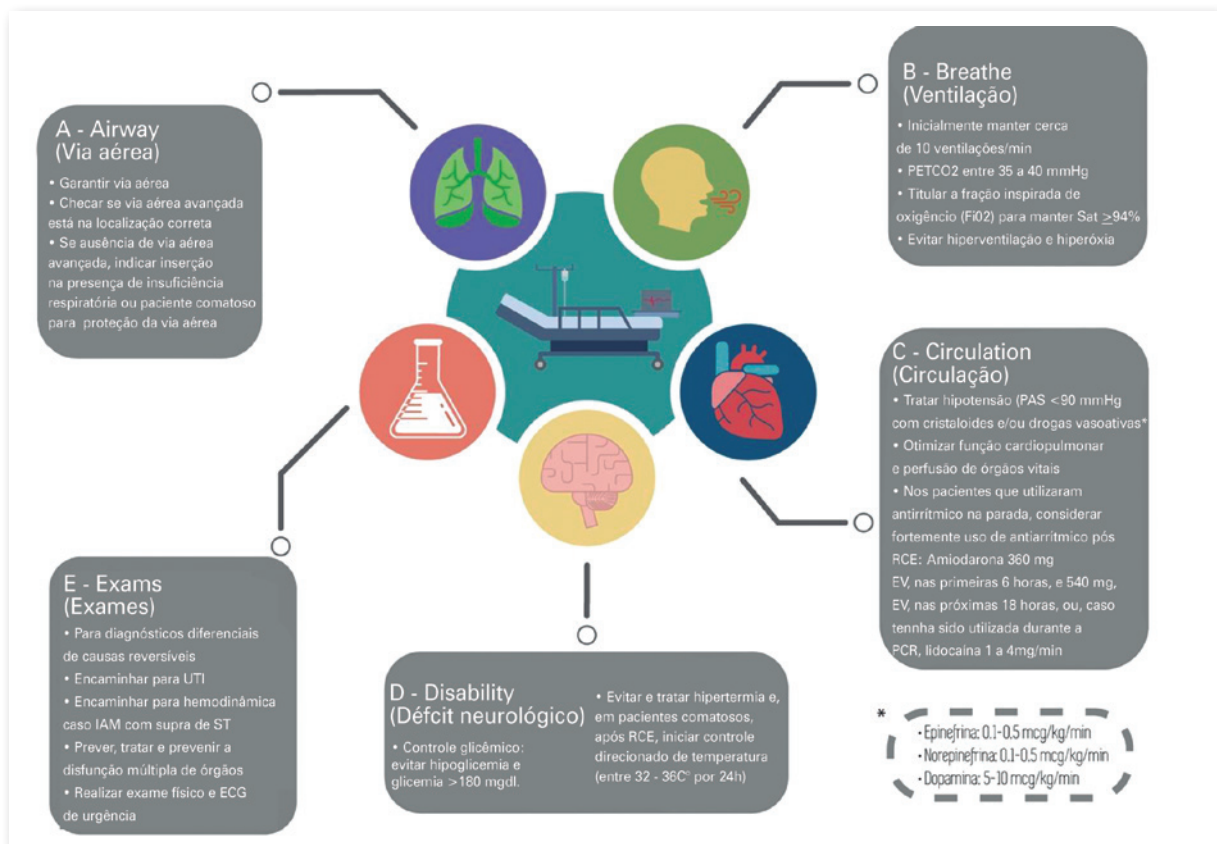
A - Airway
(Via aérea)

• Garantir via aérea
• Checar se via aérea avançada está na localização correta
• Se ausência de via aérea avançada, indicar inserção na presença de insuficiência respiratória ou paciente comatoso para proteção da via aérea

B - Breathe
(Ventilação)

• Inicialmente manter cerca de 10 ventilações/min
• PETCO2 entre 35 a 40 mmHg
• Titular a fração inspirada de oxigêncio (Fi02) para manter Sat $\geq$94%
• Evitar hiperventilação e hiperóxia

C - Circulation
(Circulação)

• Tratar hipotensão (PAS <90 mmHg com cristaloides e/ou drogas vasoativas*
• Otimizar função cardiopulmonar e perfusão de órgãos vitais
• Nos pacientes que utilizaram antirritmico na parada, considerar fortemente uso de antiarritmico pós RCE: Amiodarona 360 mg EV, nas primeiras 6 horas, e 540 mg, EV, nas próximas 18 horas, ou, caso tennha sido utilizada durante a PCR, lidocaína 1 a 4mg/min

E - Exams
(Exames)

• Para diagnósticos diferenciais de causas reversíveis
• Encaminhar para UTI
• Encaminhar para hemodinâmica caso IAM com supra de ST
• Prever, tratar e prevenir a disfunção múltipla de órgãos
• Realizar exame físico e ECG de urgência

D - Disability
(Défcit neurológico)

• Controle glicêmico: evitar hipoglicemia e glicemia >180 mgdl.

• Evitar e tratar hipertermia e, em pacientes comatosos, após RCE, iniciar controle direcionado de temperatura (entre 32 - 36C° por 24h)

*
• Epinefrina: 0,1-0,5 mcg/kg/min
• Norepinefrina: 0,1-0,5 mcg/kg/min
• Dopamina: 5-10 mcg/kg/min